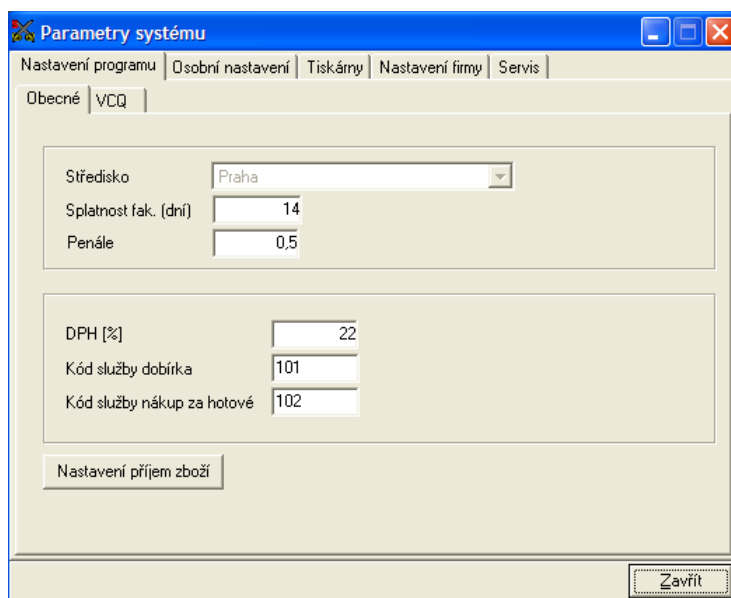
Parametry systému

Nastavení programu | Osobní nastavení | Tiskárny | Nastavení firmy | Servis

Obecné | VCQ

Středisko Praha
Splatnost fak. (dní) 14
Penále 0,5

DPH [%] 22
Kód služby dobírka 101
Kód služby nákup za hotové 102

Nastavení příjem zboží

Zavřít